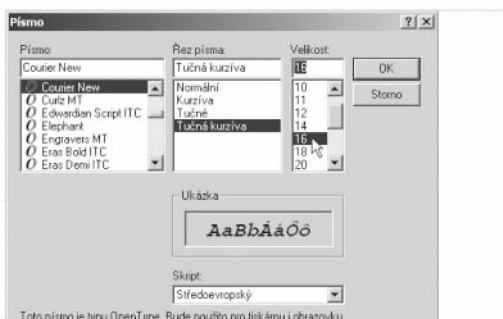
Písmo

?

Písmo:
Courier New
Courier New
Curlz MT
Edwardian Script ITC
Elephant
Engravers MT
Eras Bold ITC
Eras Demi ITC

Řez písma:
Tučná kurzíva
Normální
Kurzíva
Tučné
Tučná kurzíva

Velikost:
16
10
11
12
14
16
18
20

OK
Storno

Ukázka
AaBbÁáÔô

Skript:
Středoevropský

Toto písmo je typu OpenType. Bude použito pro tiskárnu i obrazovku.